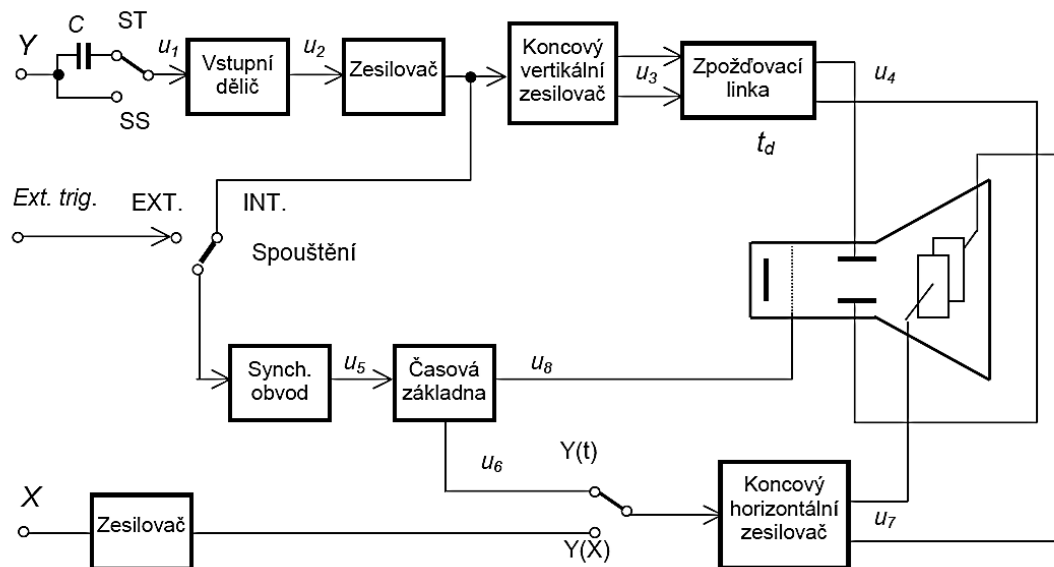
$Y$ $C$ ST $u_1$ Vstupní dělič $u_2$ Zesilovač Koncový vertikální zesilovač $u_3$ Zpožďovací linka $u_4$

SS

$t_d$

*Ext. trig.* EXT. INT.

Spouštění

Synch. obvod $u_5$ Časová základna $u_8$

$u_6$ Y(t)

$X$ Zesilovač Y(X) Koncový horizontální zesilovač $u_7$